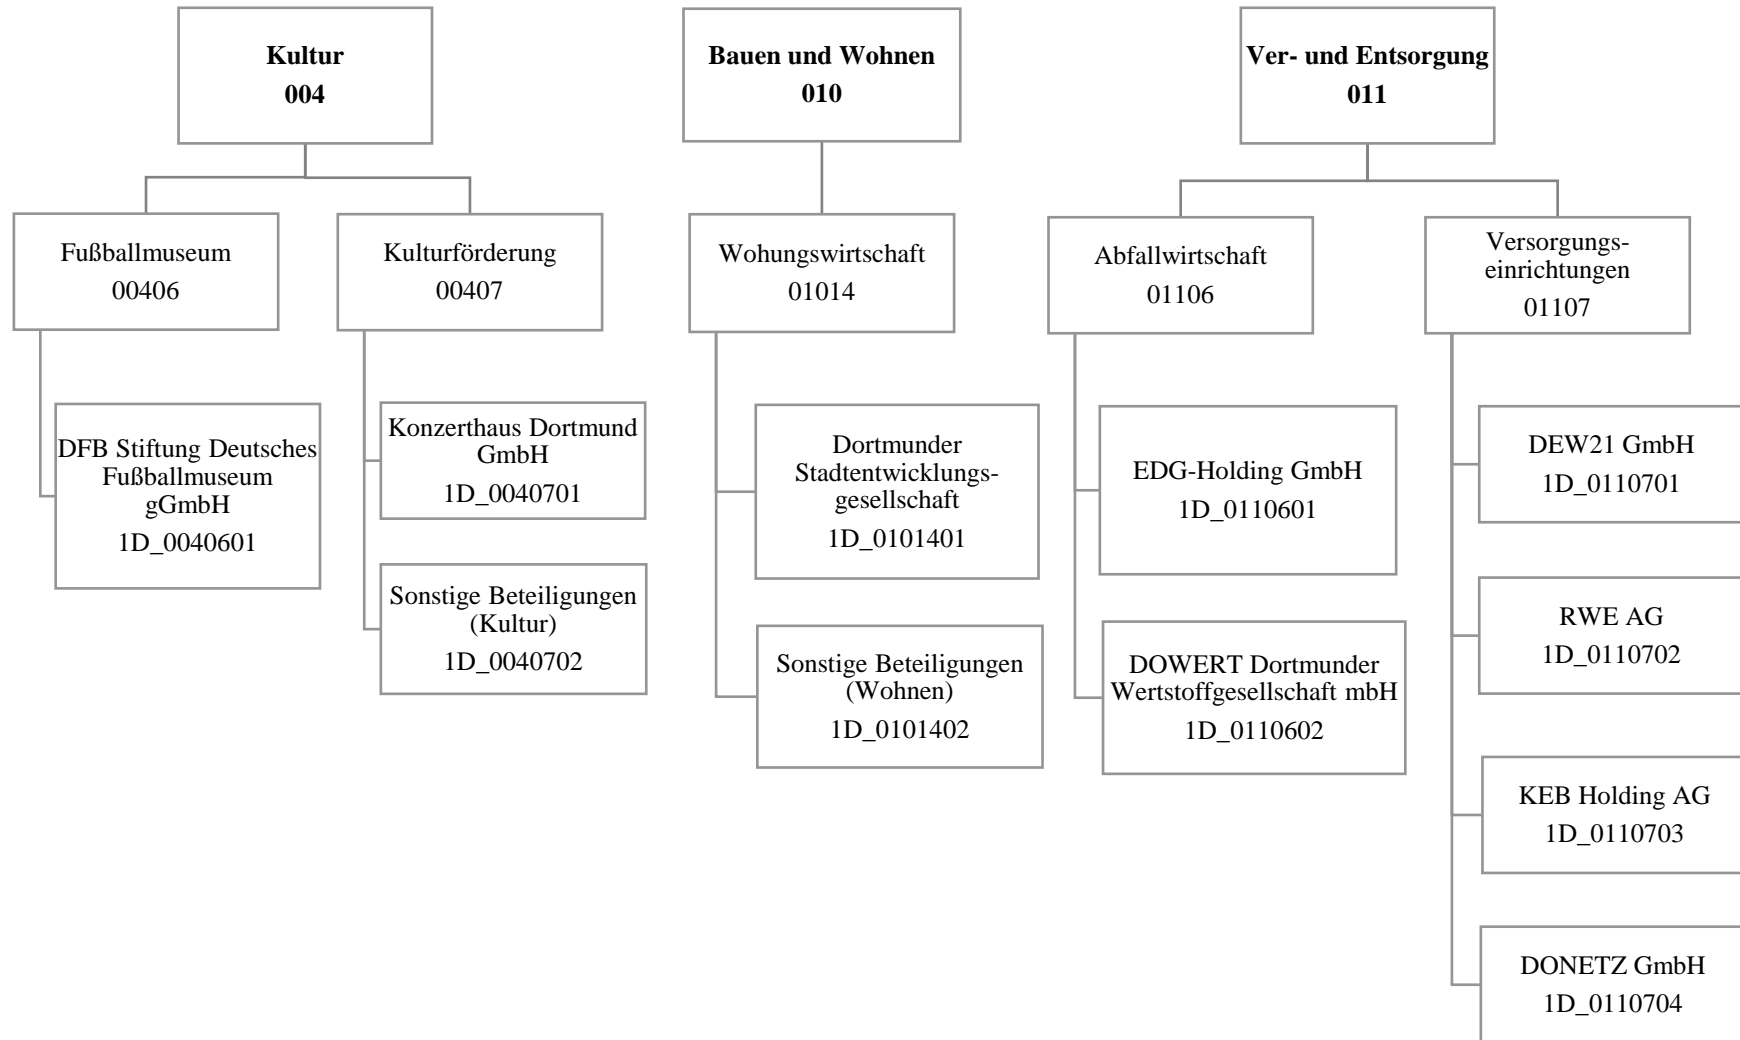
Kultur
004

Fußballmuseum
00406

DFB Stiftung Deutsches Fußballmuseum gGmbH
1D_0040601

Kulturförderung
00407

Konzerthaus Dortmund GmbH
1D_0040701

Sonstige Beteiligungen (Kultur)
1D_0040702

Bauen und Wohnen
010

Wohungswirtschaft
01014

Dortmunder Stadtentwicklungsgesellschaft
1D_0101401

Sonstige Beteiligungen (Wohnen)
1D_0101402

Ver- und Entsorgung
011

Abfallwirtschaft
01106

EDG-Holding GmbH
1D_0110601

DOWERT Dortmunder Wertstoffgesellschaft mbH
1D_0110602

Versorgungseinrichtungen
01107

DEW21 GmbH
1D_0110701

RWE AG
1D_0110702

KEB Holding AG
1D_0110703

DONETZ GmbH
1D_0110704